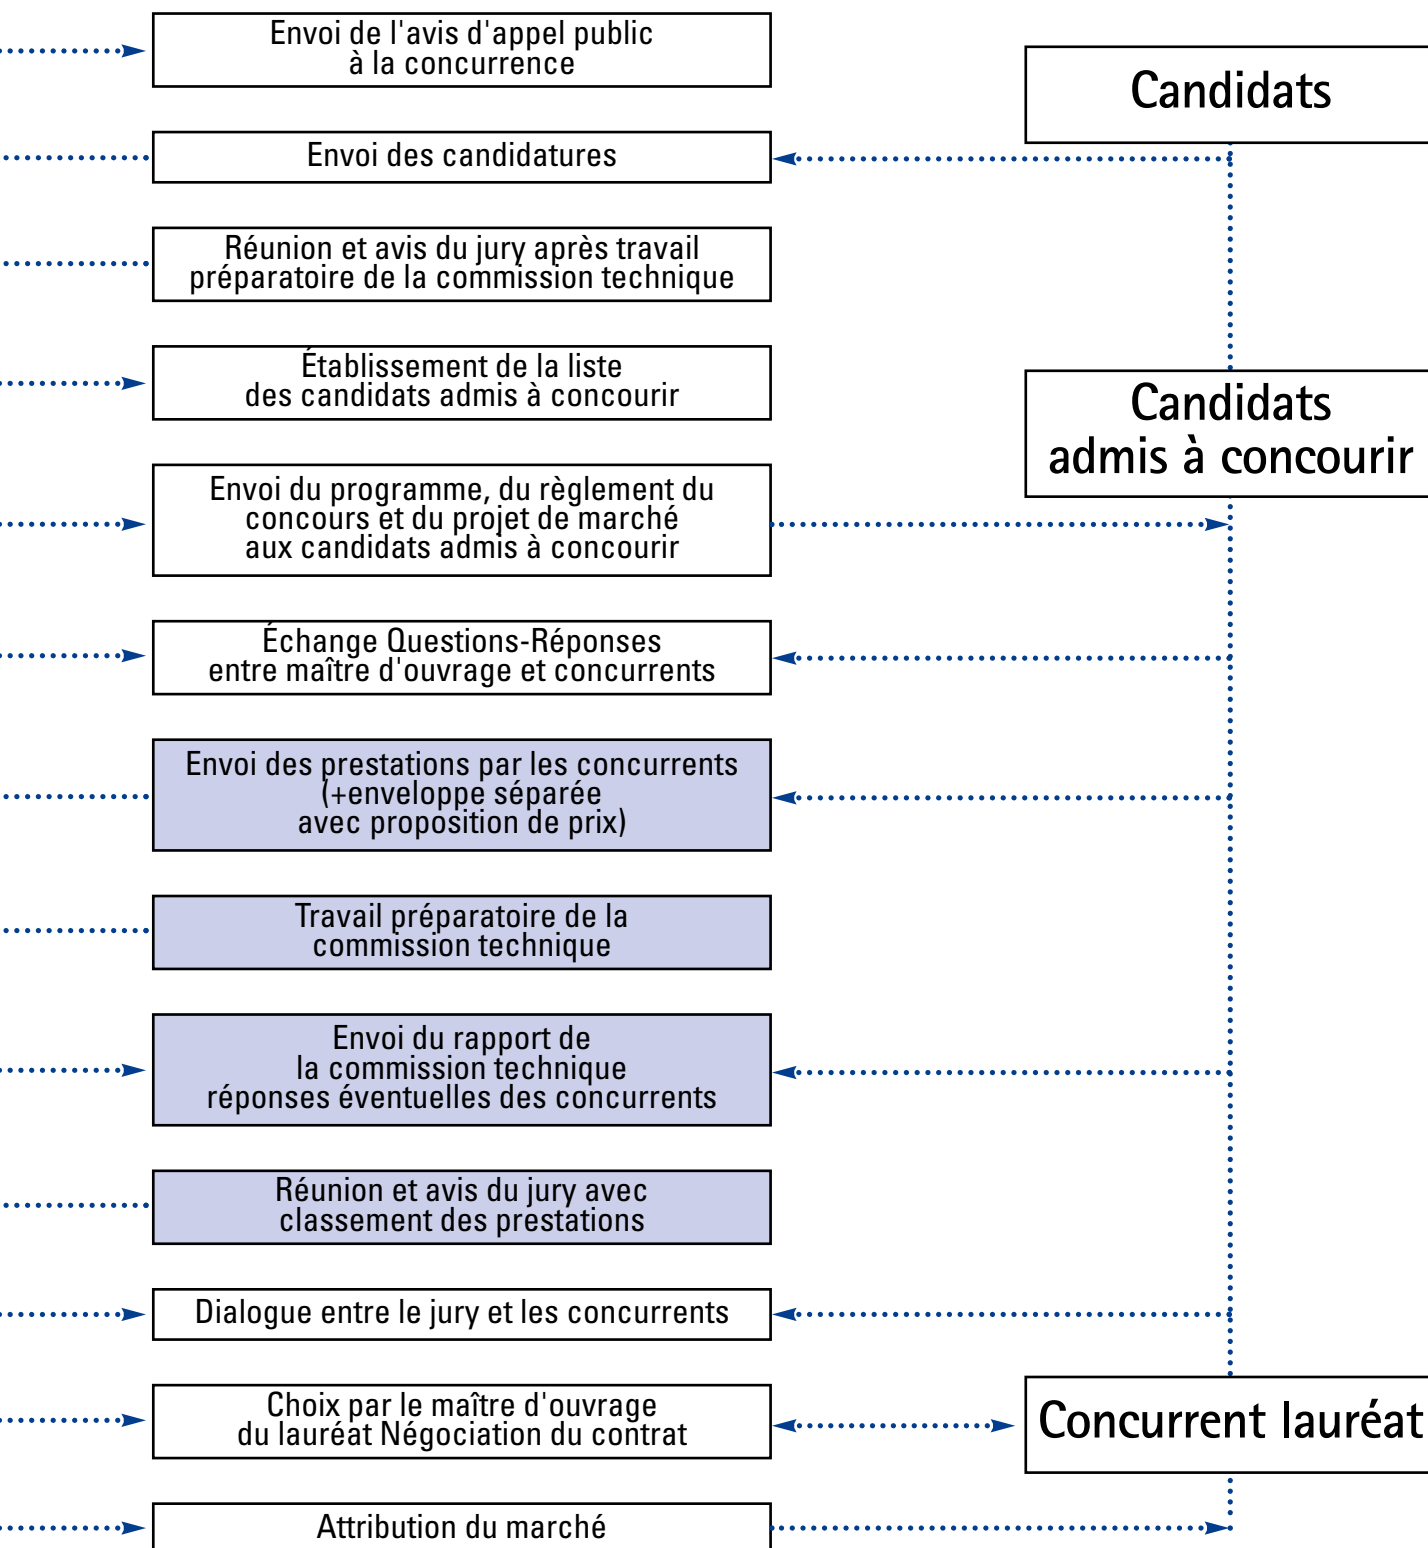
Envoi de l'avis d'appel public à la concurrence

Candidats

Envoi des candidatures

Réunion et avis du jury après travail préparatoire de la commission technique

Établissement de la liste des candidats admis à concourir

Candidats admis à concourir

Envoi du programme, du règlement du concours et du projet de marché aux candidats admis à concourir

Échange Questions-Réponses entre maître d'ouvrage et concurrents

Envoi des prestations par les concurrents (+enveloppe séparée avec proposition de prix)

Travail préparatoire de la commission technique

Envoi du rapport de la commission technique réponses éventuelles des concurrents

Réunion et avis du jury avec classement des prestations

Dialogue entre le jury et les concurrents

Choix par le maître d'ouvrage du lauréat Négociation du contrat

Concurrent lauréat

Attribution du marché